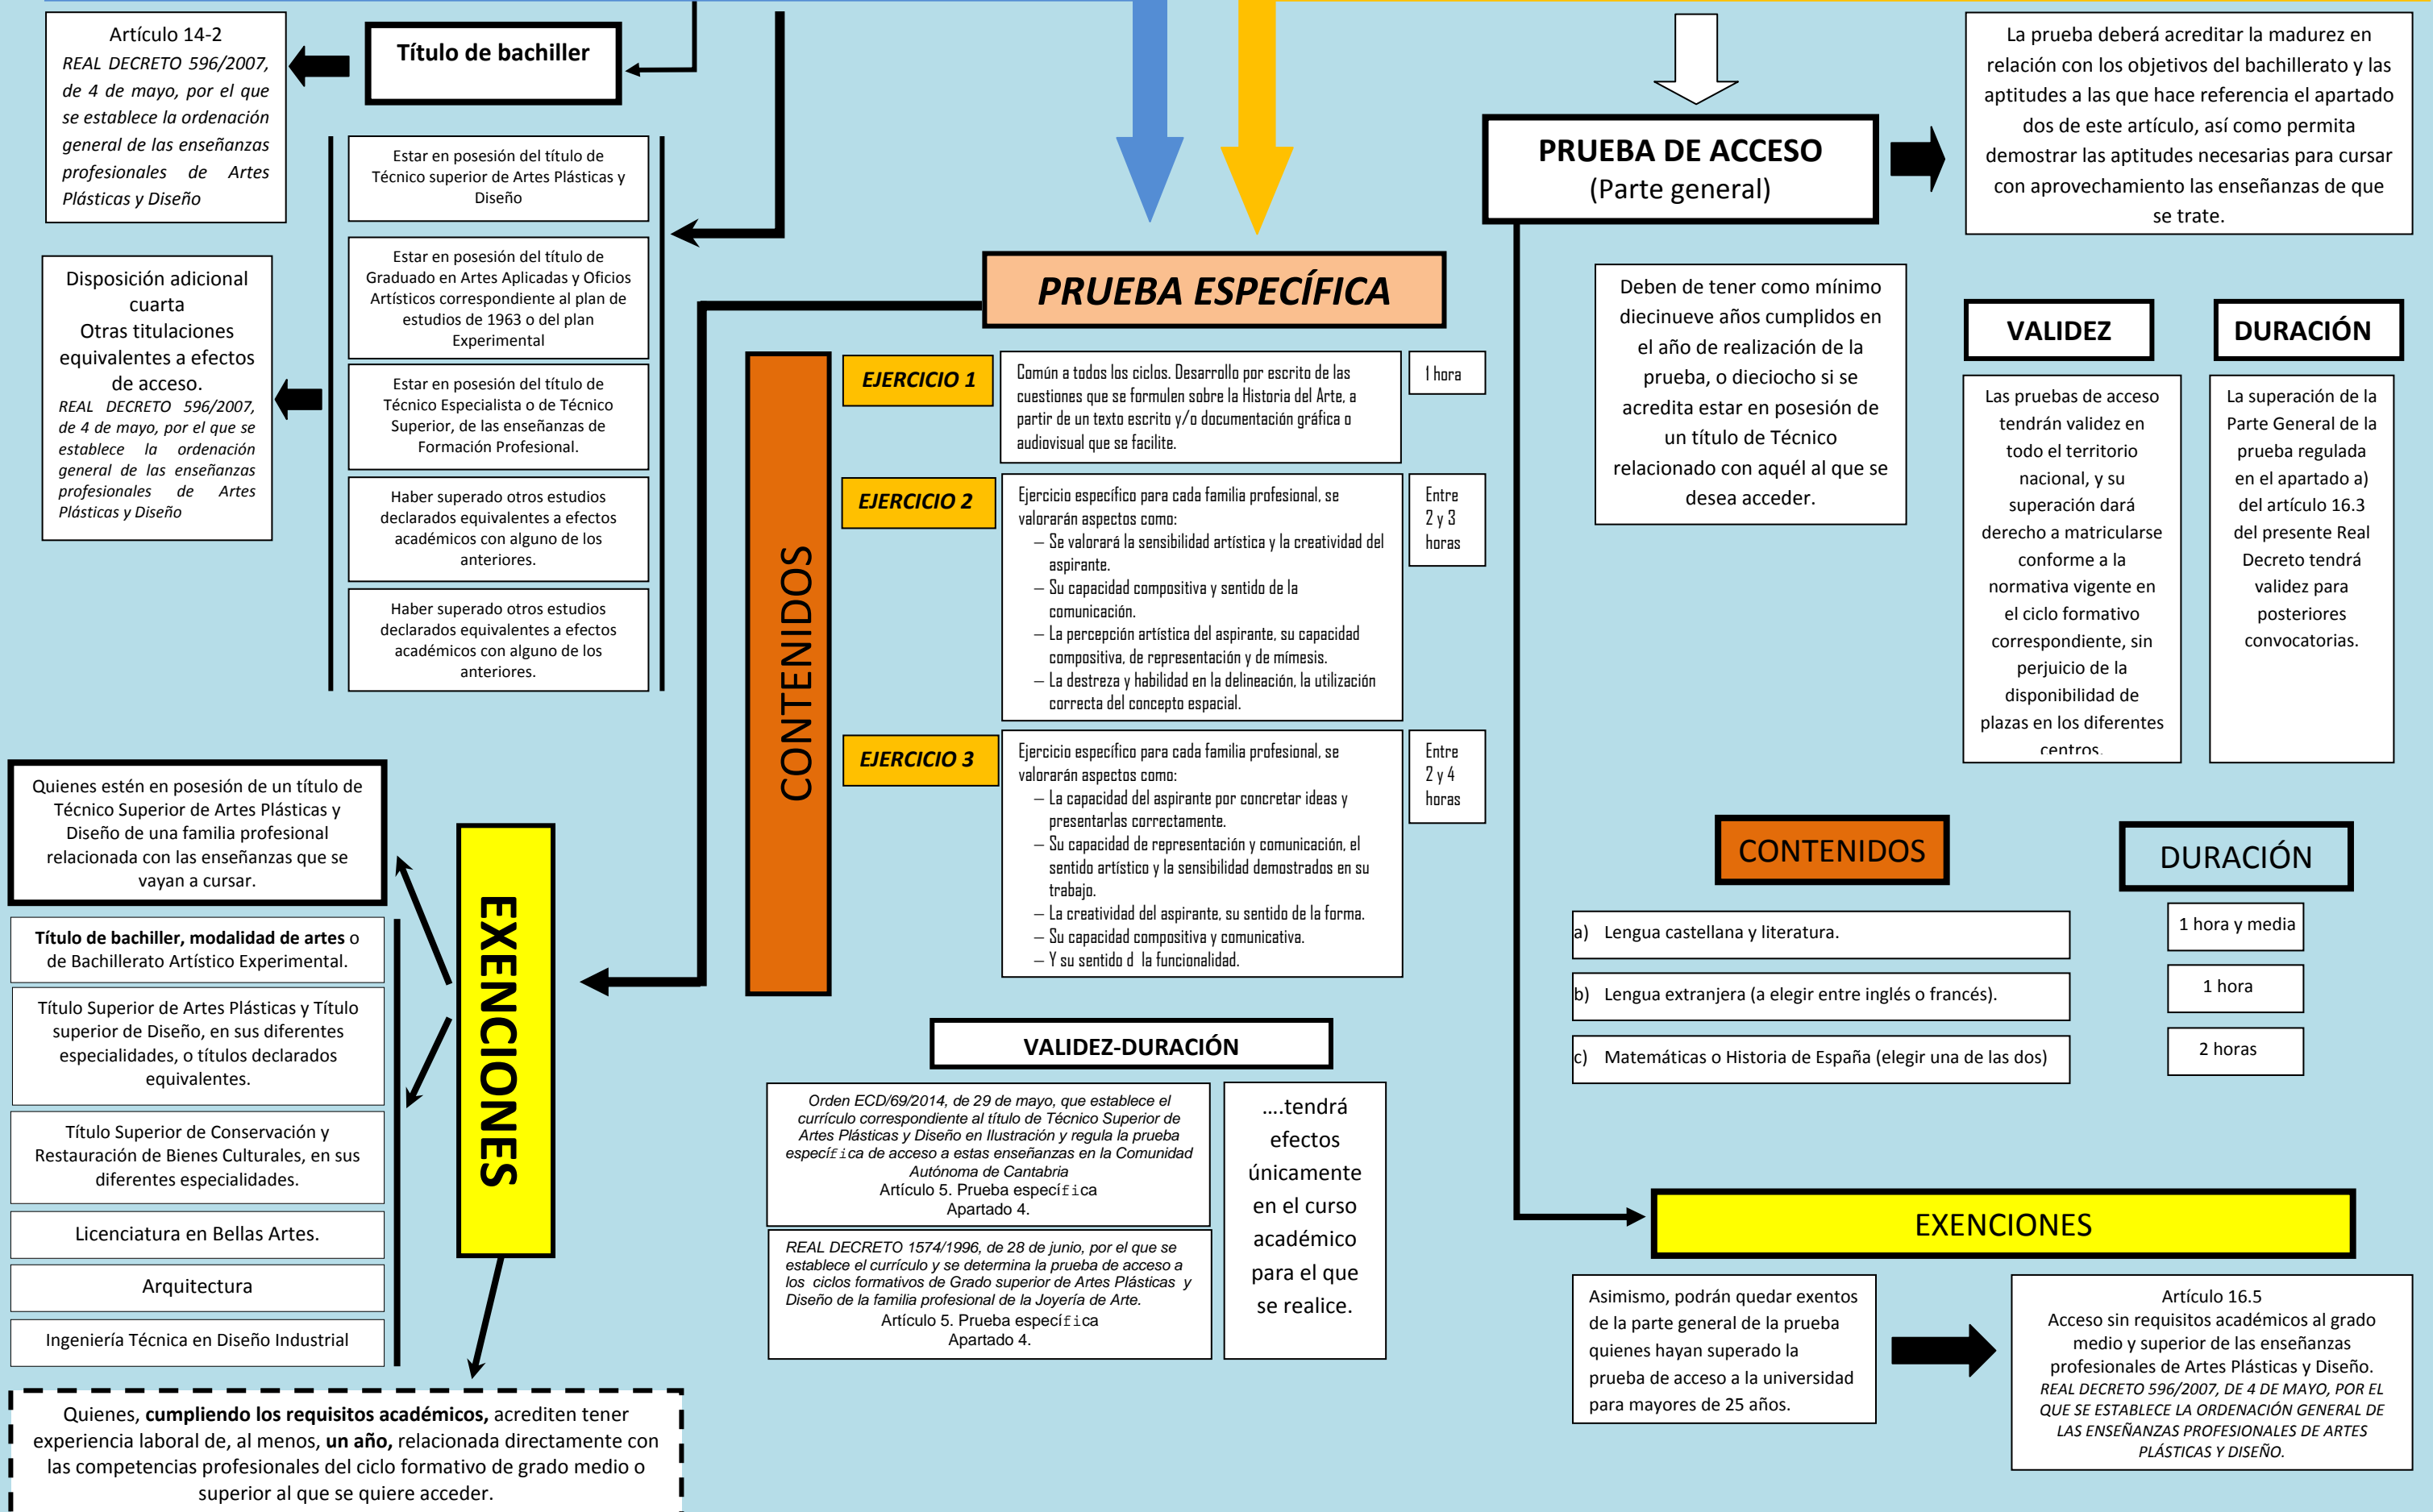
Artículo 14-2
REAL DECRETO 596/2007, de 4 de mayo, por el que se establece la ordenación general de las enseñanzas profesionales de Artes Plásticas y Diseño

Título de bachiller

Estar en posesión del título de Técnico superior de Artes Plásticas y Diseño

Estar en posesión del título de Graduado en Artes Aplicadas y Oficios Artísticos correspondiente al plan de estudios de 1963 o del plan Experimental

Estar en posesión del título de Técnico Especialista o de Técnico Superior, de las enseñanzas de Formación Profesional.

Haber superado otros estudios declarados equivalentes a efectos académicos con alguno de los anteriores.

Haber superado otros estudios declarados equivalentes a efectos académicos con alguno de los anteriores.

Disposición adicional cuarta
Otras titulaciones equivalentes a efectos de acceso.
REAL DECRETO 596/2007, de 4 de mayo, por el que se establece la ordenación general de las enseñanzas profesionales de Artes Plásticas y Diseño

PRUEBA DE ACCESO
(Parte general)

La prueba deberá acreditar la madurez en relación con los objetivos del bachillerato y las aptitudes a las que hace referencia el apartado dos de este artículo, así como permita demostrar las aptitudes necesarias para cursar con aprovechamiento las enseñanzas de que se trate.

PRUEBA ESPECÍFICA

CONTENIDOS

EJERCICIO 1
Común a todos los ciclos. Desarrollo por escrito de las cuestiones que se formulen sobre la Historia del Arte, a partir de un texto escrito y/o documentación gráfica o audiovisual que se facilite.
1 hora

EJERCICIO 2
Ejercicio específico para cada familia profesional, se valorarán aspectos como:
– Se valorará la sensibilidad artística y la creatividad del aspirante.
– Su capacidad compositiva y sentido de la comunicación.
– La percepción artística del aspirante, su capacidad compositiva, de representación y de mímesis.
– La destreza y habilidad en la delineación, la utilización correcta del concepto espacial.
Entre 2 y 3 horas

EJERCICIO 3
Ejercicio específico para cada familia profesional, se valorarán aspectos como:
– La capacidad del aspirante por concretar ideas y presentarlas correctamente.
– Su capacidad de representación y comunicación, el sentido artístico y la sensibilidad demostrados en su trabajo.
– La creatividad del aspirante, su sentido de la forma.
– Su capacidad compositiva y comunicativa.
– Y su sentido d la funcionalidad.
Entre 2 y 4 horas

Deben de tener como mínimo diecinueve años cumplidos en el año de realización de la prueba, o dieciocho si se acredita estar en posesión de un título de Técnico relacionado con aquél al que se desea acceder.

VALIDEZ
Las pruebas de acceso tendrán validez en todo el territorio nacional, y su superación dará derecho a matricularse conforme a la normativa vigente en el ciclo formativo correspondiente, sin perjuicio de la disponibilidad de plazas en los diferentes centros.

DURACIÓN
La superación de la Parte General de la prueba regulada en el apartado a) del artículo 16.3 del presente Real Decreto tendrá validez para posteriores convocatorias.

CONTENIDOS
a) Lengua castellana y literatura.
b) Lengua extranjera (a elegir entre inglés o francés).
c) Matemáticas o Historia de España (elegir una de las dos)

DURACIÓN
1 hora y media
1 hora
2 horas

EXENCIONES

Quienes estén en posesión de un título de Técnico Superior de Artes Plásticas y Diseño de una familia profesional relacionada con las enseñanzas que se vayan a cursar.

Título de bachiller, modalidad de artes o de Bachillerato Artístico Experimental.

Título Superior de Artes Plásticas y Título superior de Diseño, en sus diferentes especialidades, o títulos declarados equivalentes.

Título Superior de Conservación y Restauración de Bienes Culturales, en sus diferentes especialidades.

Licenciatura en Bellas Artes.

Arquitectura

Ingeniería Técnica en Diseño Industrial

Quienes, cumpliendo los requisitos académicos, acrediten tener experiencia laboral de, al menos, un año, relacionada directamente con las competencias profesionales del ciclo formativo de grado medio o superior al que se quiere acceder.

VALIDEZ-DURACIÓN

Orden ECD/69/2014, de 29 de mayo, que establece el currículo correspondiente al título de Técnico Superior de Artes Plásticas y Diseño en Ilustración y regula la prueba específica de acceso a estas enseñanzas en la Comunidad Autónoma de Cantabria
Artículo 5. Prueba específica
Apartado 4.

REAL DECRETO 1574/1996, de 28 de junio, por el que se establece el currículo y se determina la prueba de acceso a los ciclos formativos de Grado superior de Artes Plásticas y Diseño de la familia profesional de la Joyería de Arte.
Artículo 5. Prueba específica
Apartado 4.

....tendrá efectos únicamente en el curso académico para el que se realice.

EXENCIONES

Asimismo, podrán quedar exentos de la parte general de la prueba quienes hayan superado la prueba de acceso a la universidad para mayores de 25 años.

Artículo 16.5
Acceso sin requisitos académicos al grado medio y superior de las enseñanzas profesionales de Artes Plásticas y Diseño.
REAL DECRETO 596/2007, DE 4 DE MAYO, POR EL QUE SE ESTABLECE LA ORDENACIÓN GENERAL DE LAS ENSEÑANZAS PROFESIONALES DE ARTES PLÁSTICAS Y DISEÑO.